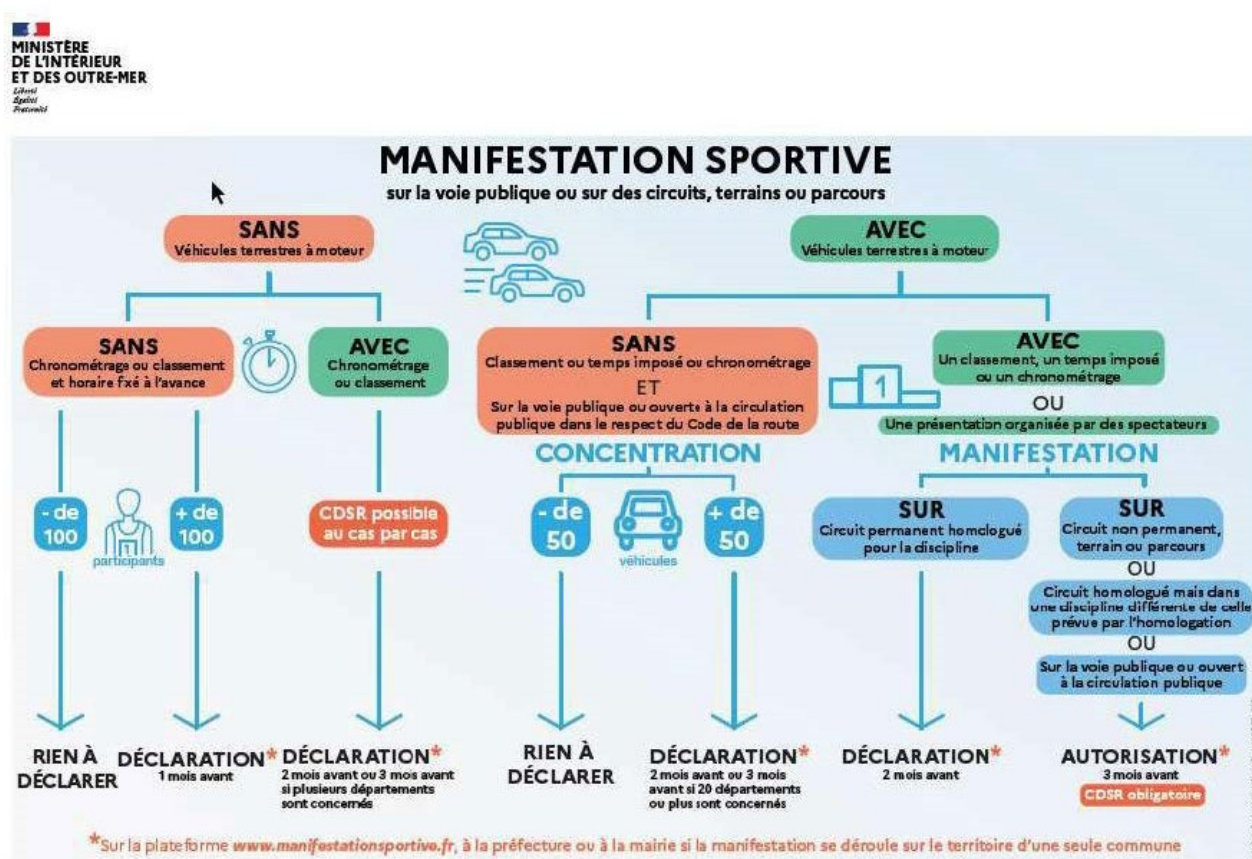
MINISTÈRE
DE L'INTÉRIEUR
ET DES OUTRE-MER
Liberté
Égalité
Fraternité

MANIFESTATION SPORTIVE
sur la voie publique ou sur des circuits, terrains ou parcours

SANS
Véhicules terrestres à moteur

AVEC
Véhicules terrestres à moteur

SANS
Chronométrage ou classement et horaire fxé à l'avance

AVEC
Chronométrage ou classement

SANS
Classement ou temps imposé ou chronométrage
ET
Sur la voie publique ou ouverts à la circulation publique dans le respect du Code de la route

AVEC
Un classement, un temps imposé ou un chronométrage
OU
Une présentation organisée par des spectateurs

1

CONCENTRATION

MANIFESTATION

- de 100

participants

+ de 100

CDSR possible au cas par cas

- de 50

véhicules

+ de 50

SUR
Circuit permanent homologué pour la discipline

SUR
Circuit non permanent, terrain ou parcours
OU
Circuit homologué mais dans une discipline différente de celle prévue par l'homologation
OU
Sur la voie publique ou ouvert à la circulation publique

RIEN À DÉCLARER

DÉCLARATION*
1 mois avant

DÉCLARATION*
2 mois avant ou 3 mois avant si plusieurs départements sont concernés

RIEN À DÉCLARER

DÉCLARATION*
2 mois avant ou 3 mois avant si 20 départements ou plus sont concernés

DÉCLARATION*
2 mois avant

AUTORISATION*
3 mois avant
CDSR obligatoire

*Sur la plateforme www.manifestationsportive.fr, à la préfecture ou à la mairie si la manifestation se déroule sur le territoire d'une seule commune